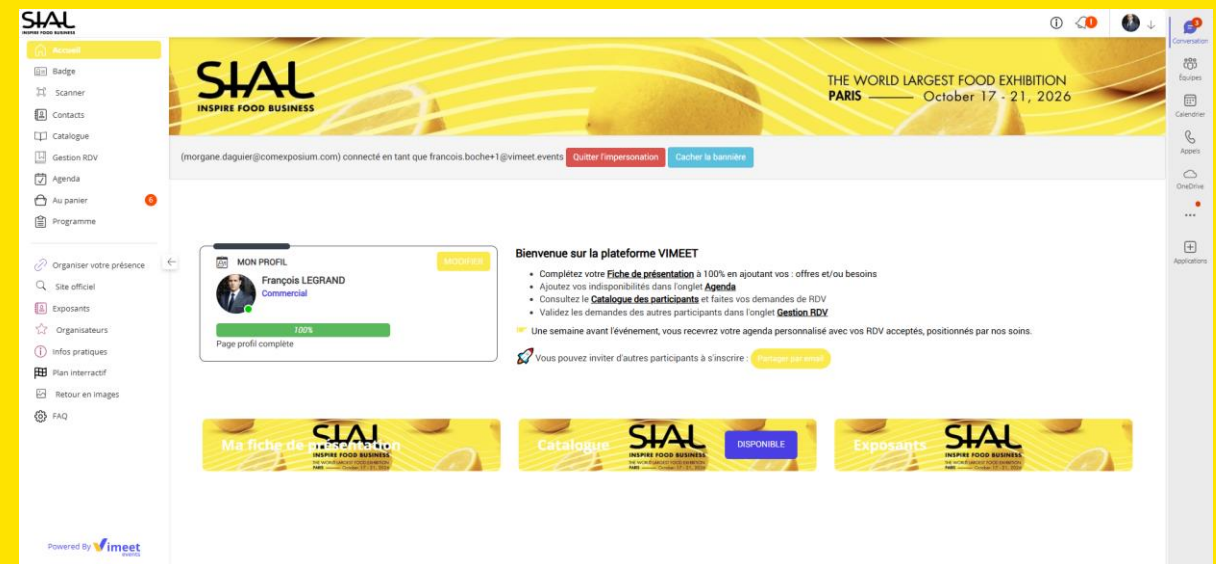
SIAL
INSPIRE FOOD BUSINESS

Accueil
Badge
Scanner
Contacts
Catalogue
Gestion RDV
Agenda
Au panier 6
Programme

Organiser votre présence
Site officiel
Exposants
Organisateurs
Infos pratiques
Plan interactif
Retour en images
FAQ

Powered By Vimeet events

3 Conversation
Équipes
Calendrier
Appels
OneDrive
...
Applications

SIAL
INSPIRE FOOD BUSINESS
THE WORLD LARGEST FOOD EXHIBITION
PARIS ——— October 17 - 21, 2026

(morgane.daguier@comexposium.com) connecté en tant que francois.boche+1@vimeet.events Quitter l'impersonation Cacher la bannière

MON PROFIL
MODIFIER
François LEGRAND
Commercial
100%
Page profil complète

Bienvenue sur la plateforme VIMEET
• Complétez votre Fiche de présentation à 100% en ajoutant vos : offres et/ou besoins
• Ajoutez vos indisponibilités dans l'onglet Agenda
• Consultez le Catalogue des participants et faites vos demandes de RDV
• Validez les demandes des autres participants dans l'onglet Gestion RDV
Une semaine avant l'événement, vous recevrez votre agenda personnalisé avec vos RDV acceptés, positionnés par nos soins.
Vous pouvez inviter d'autres participants à s'inscrire : Partager par email

Ma fiche de présentation
SIAL
INSPIRE FOOD BUSINESS
THE WORLD LARGEST FOOD EXHIBITION
PARIS ——— October 17 - 21, 2026

Catalogue
SIAL
INSPIRE FOOD BUSINESS
THE WORLD LARGEST FOOD EXHIBITION
PARIS ——— October 17 - 21, 2026
DISPONIBLE

Exposants
SIAL
INSPIRE FOOD BUSINESS
THE WORLD LARGEST FOOD EXHIBITION
PARIS ——— October 17 - 21, 2026